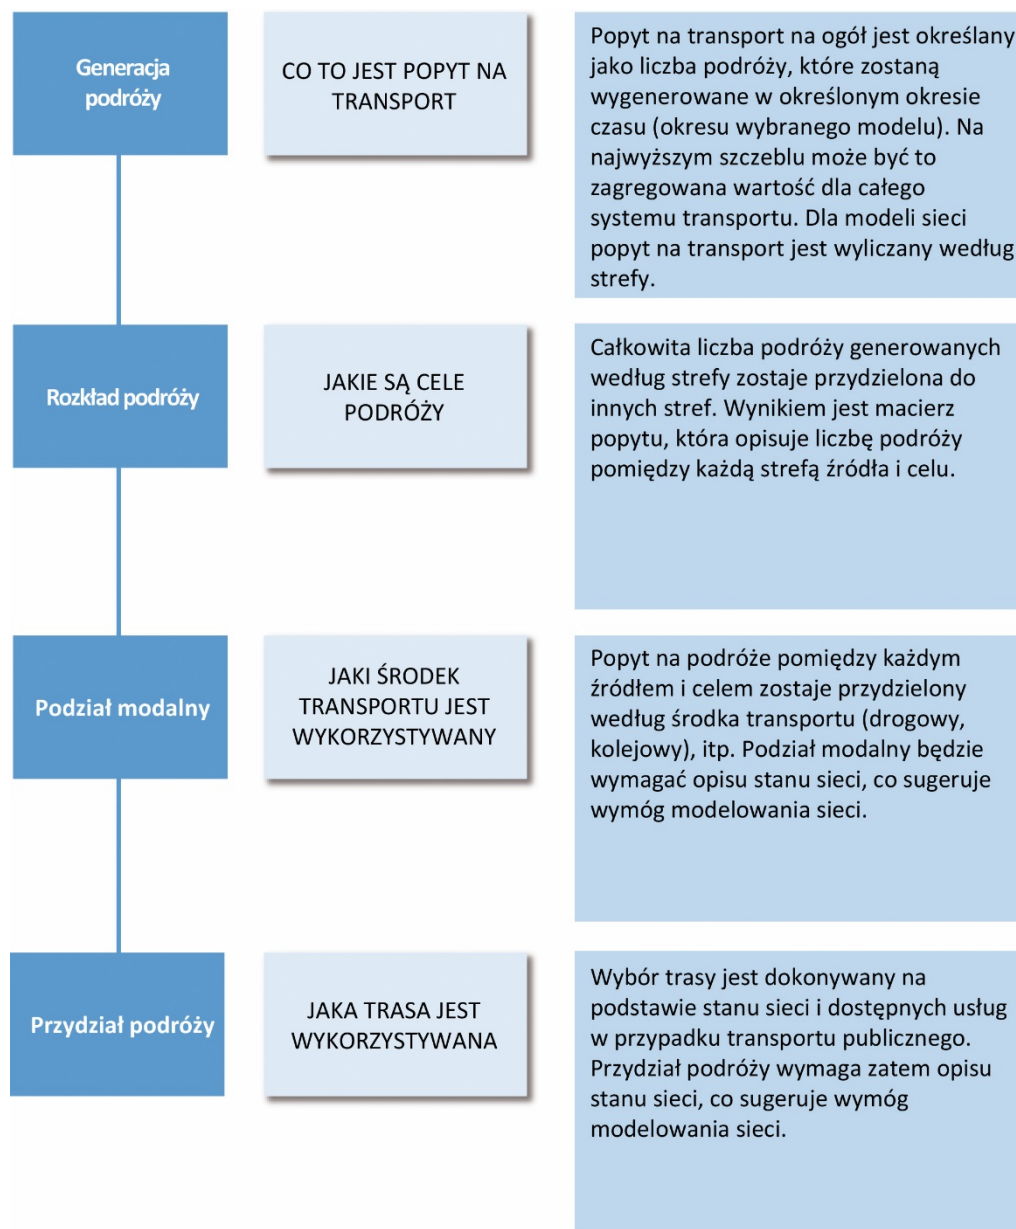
Generacja podróży

CO TO JEST POPYT NA TRANSPORT

Popyt na transport na ogół jest określany jako liczba podróży, które zostaną wygenerowane w określonym okresie czasu (okresu wybranego modelu). Na najwyższym szczeblu może być to zagregowana wartość dla całego systemu transportu. Dla modeli sieci popyt na transport jest wyliczany według strefy.

Rozkład podróży

JAKIE SĄ CELE PODRÓŻY

Całkowita liczba podróży generowanych według strefy zostaje przydzielona do innych stref. Wynikiem jest macierz popytu, która opisuje liczbę podróży pomiędzy każdą strefą źródła i celu.

Podział modalny

JAKI ŚRODEK TRANSPORTU JEST WYKORZYSTYWANY

Popyt na podróże pomiędzy każdym źródłem i celem zostaje przydzielony według środka transportu (drogowy, kolejowy), itp. Podział modalny będzie wymagać opisu stanu sieci, co sugeruje wymóg modelowania sieci.

Przydział podróży

JAKA TRASA JEST WYKORZYSTYWANA

Wybór trasy jest dokonywany na podstawie stanu sieci i dostępnych usług w przypadku transportu publicznego. Przydział podróży wymaga zatem opisu stanu sieci, co sugeruje wymóg modelowania sieci.